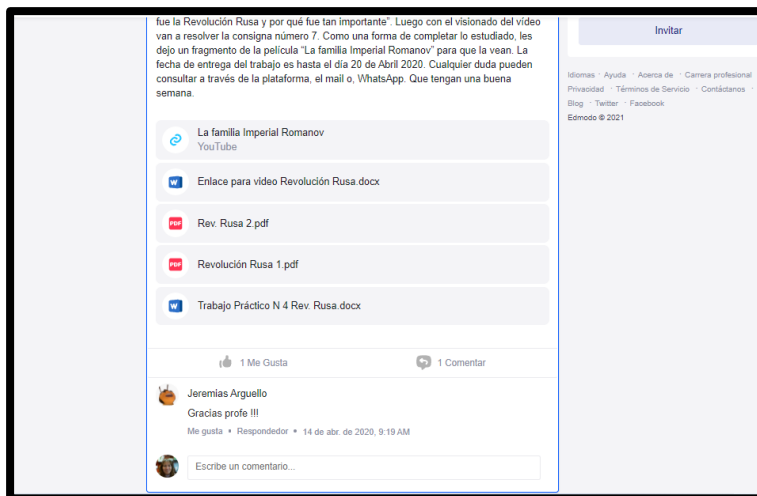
fue la Revolución Rusa y por qué fue tan importante". Luego con el visionado del vídeo van a resolver la consigna número 7. Como una forma de completar lo estudiado, les dejo un fragmento de la película "La familia Imperial Romanov" para que la vean. La fecha de entrega del trabajo es hasta el día 20 de Abril 2020. Cualquier duda pueden consultar a través de la plataforma, el mail o, WhatsApp. Que tengan una buena semana.

La familia Imperial Romanov
YouTube

Enlace para video Revolución Rusa.docx

PDF Rev. Rusa 2.pdf

PDF Revolución Rusa 1.pdf

Trabajo Práctico N 4 Rev. Rusa.docx

1 Me Gusta

1 Comentar

Jeremias Arguello
Gracias profe !!!
Me gusta • Respondedor • 14 de abr. de 2020, 9:19 AM

Escribe un comentario...

Invitar

Idiomas · Ayuda · Acerca de · Carrera profesional · Privacidad · Términos de Servicio · Contáctanos · Blog · Twitter · Facebook
Edmodo © 2021